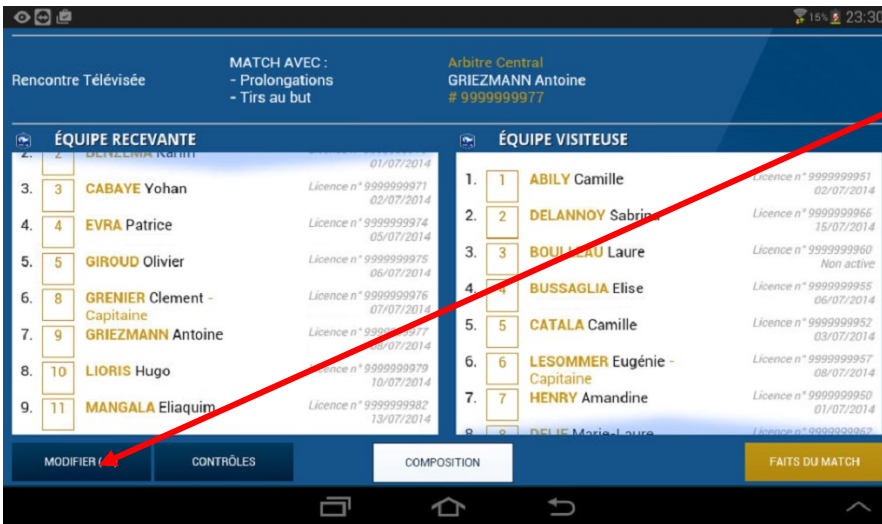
15% 23:30

Rencontre Télévisée

MATCH AVEC :
- Prolongations
- Tirs au but

Arbitre Central
GRIEZMANN Antoine
# 9999999977

ÉQUIPE RECEVANTE

2. 2 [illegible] 01/07/2014
3. 3 CABAYE Yohan Licence n° 9999999971 02/07/2014
4. 4 EVRA Patrice Licence n° 9999999974 05/07/2014
5. 5 GIROUD Olivier Licence n° 9999999975 06/07/2014
6. 8 GRENIER Clement - Capitaine Licence n° 9999999976 07/07/2014
7. 9 GRIEZMANN Antoine Licence n° 999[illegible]977 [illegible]8/07/2014
8. 10 LIORIS Hugo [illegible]nce n° 9999999979 10/07/2014
9. 11 MANGALA Eliaquim Licence n° 9999999982 13/07/2014

ÉQUIPE VISITEUSE

1. 1 ABILY Camille Licence n° 9999999951 02/07/2014
2. 2 DELANNOY Sabrin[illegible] Licence n° 9999999966 15/07/2014
3. 3 BOU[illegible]EAU Laure Licence n° 9999999960 Non active
4. 4 BUSSAGLIA Elise Licence n° 9999999955 06/07/2014
5. 5 CATALA Camille Licence n° 9999999952 03/07/2014
6. 6 LESOMMER Eugénie - Capitaine Licence n° 9999999957 08/07/2014
7. 7 HENRY Amandine Licence n° 9999999950 01/07/2014
8. 8 DELIE Marie-Laure Licence n° 9999999962

MODIFIER
CONTRÔLES
COMPOSITION
FAITS DU MATCH